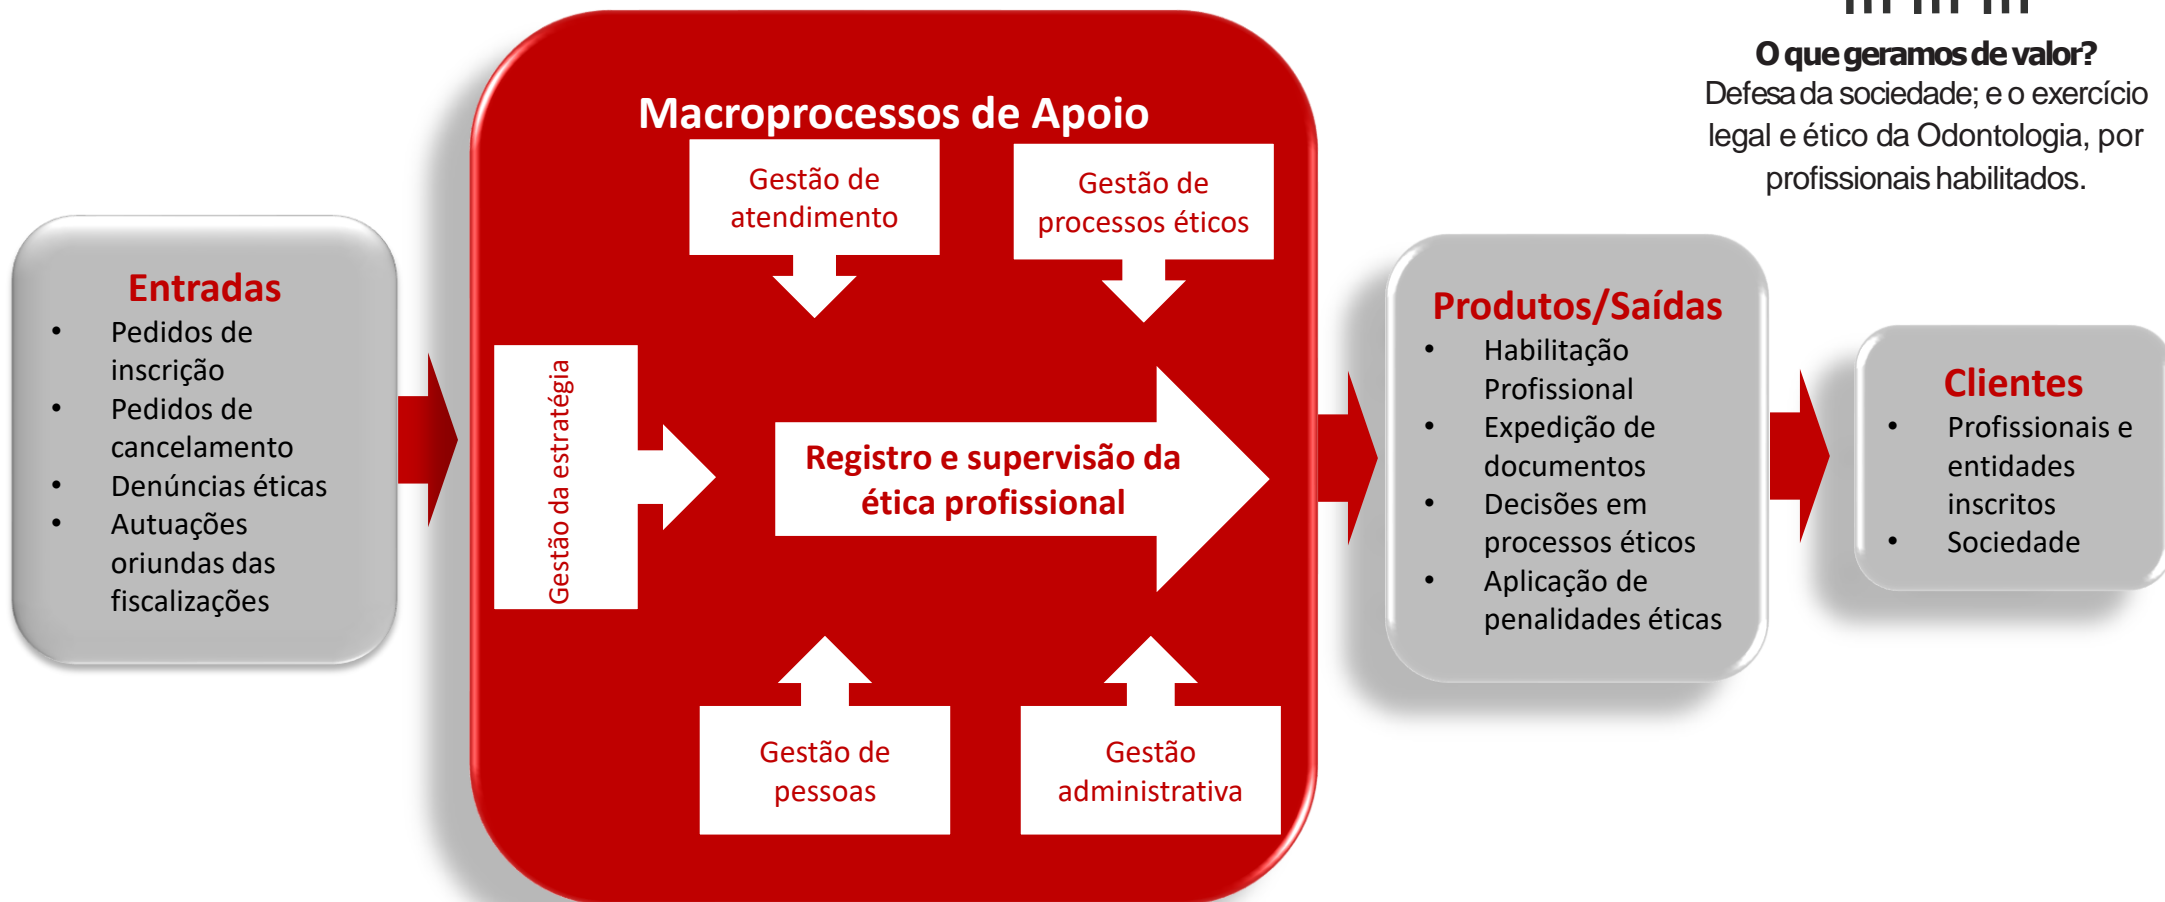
O que geramos de valor?
Defesa da sociedade; e o exercício legal e ético da Odontologia, por profissionais habilitados.

Entradas
- Pedidos de inscrição
- Pedidos de cancelamento
- Denúncias éticas
- Autuações oriundas das fiscalizações

Macroprocessos de Apoio

Gestão de atendimento

Gestão de processos éticos

Gestão da estratégia

Registro e supervisão da ética profissional

Gestão de pessoas

Gestão administrativa

Produtos/Saídas
- Habilitação Profissional
- Expedição de documentos
- Decisões em processos éticos
- Aplicação de penalidades éticas

Clientes
- Profissionais e entidades inscritos
- Sociedade